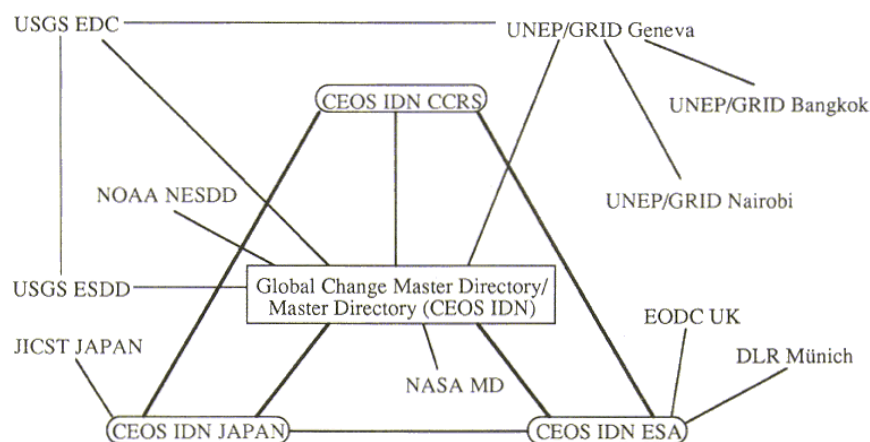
USGS EDC

UNEP/GRID Geneva

UNEP/GRID Bangkok

CEOS IDN CCRS

NOAA NESDD

UNEP/GRID Nairobi

USGS ESDD

Global Change Master Directory/ Master Directory (CEOS IDN)

EODC UK

JICST JAPAN

DLR Münich

NASA MD

CEOS IDN JAPAN

CEOS IDN ESA